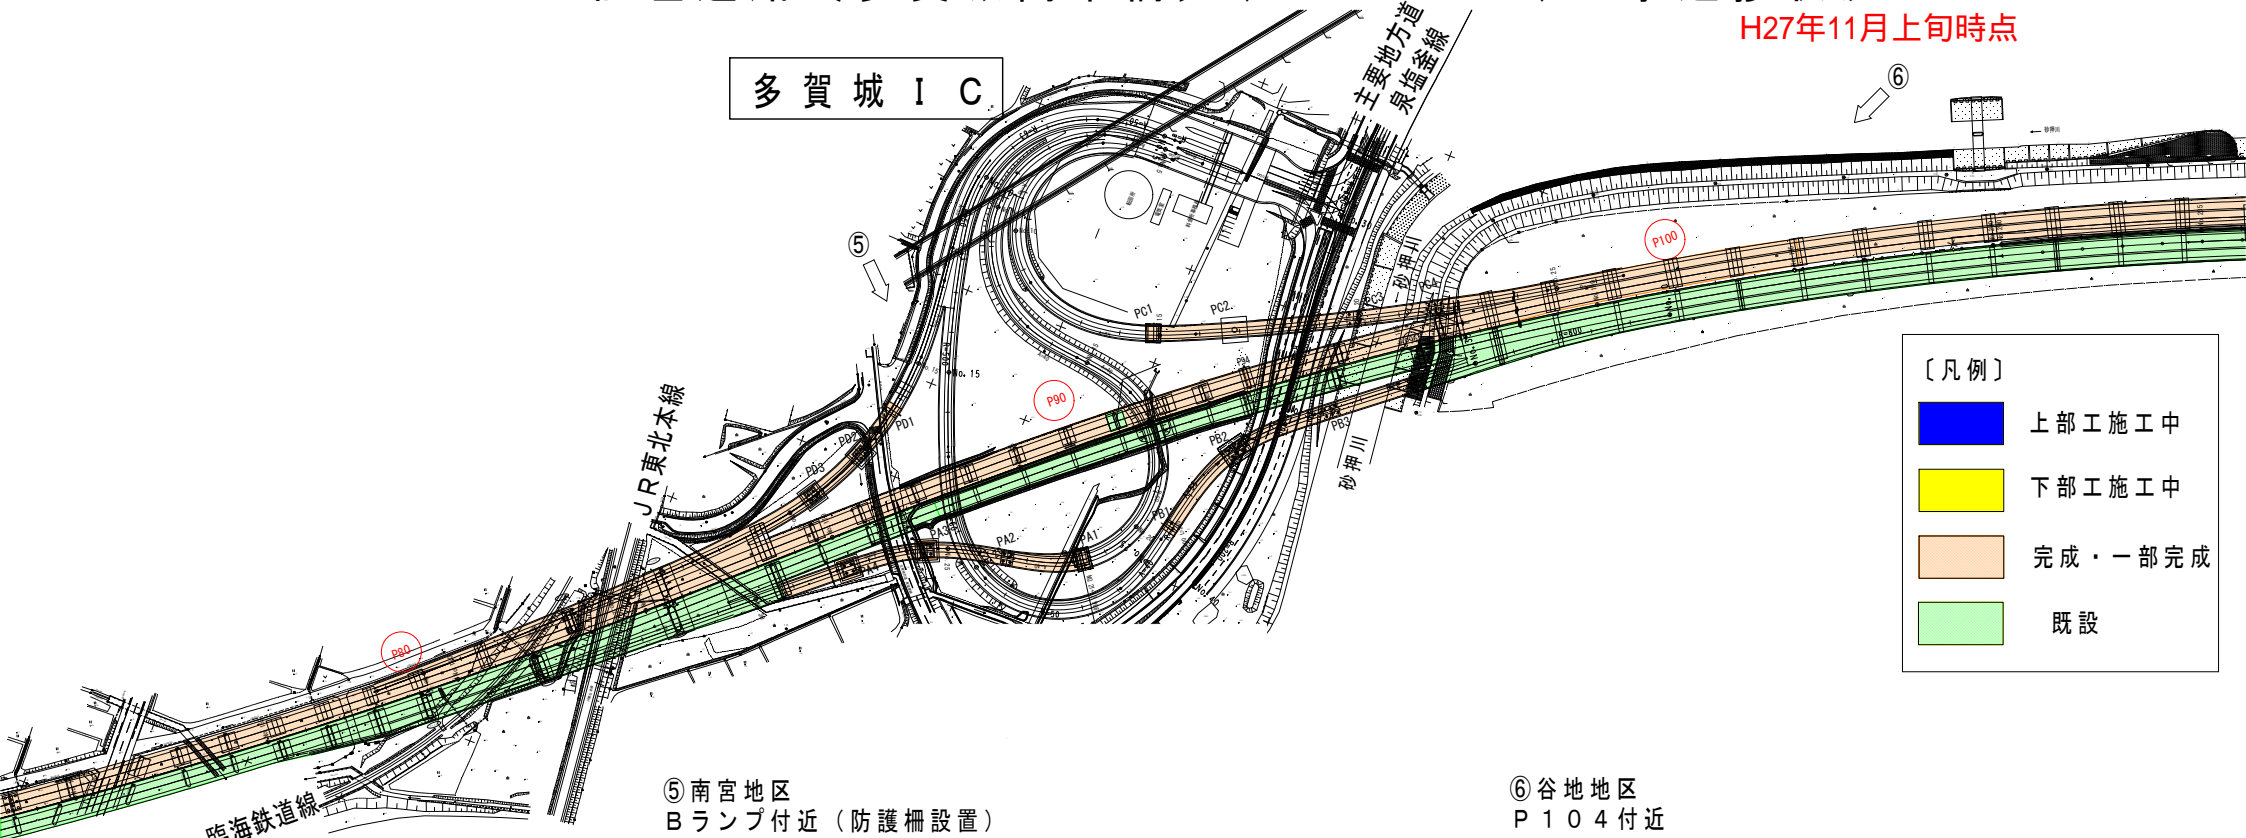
H27年11月上旬時点

多賀城IC

主要地方道
泉塩釜線

⑥

⑤

P100

砂押川

PC1
PC2

P90

PD1
PD2
PD3

PB2
PB3

砂押川

PA1
PA2
PA3

JR東北本線

P80

臨海鉄道線

〔凡例〕

上部工施工中

下部工施工中

完成・一部完成

既設

⑤南宮地区
Bランプ付近(防護柵設置)

⑥谷地地区
P104付近